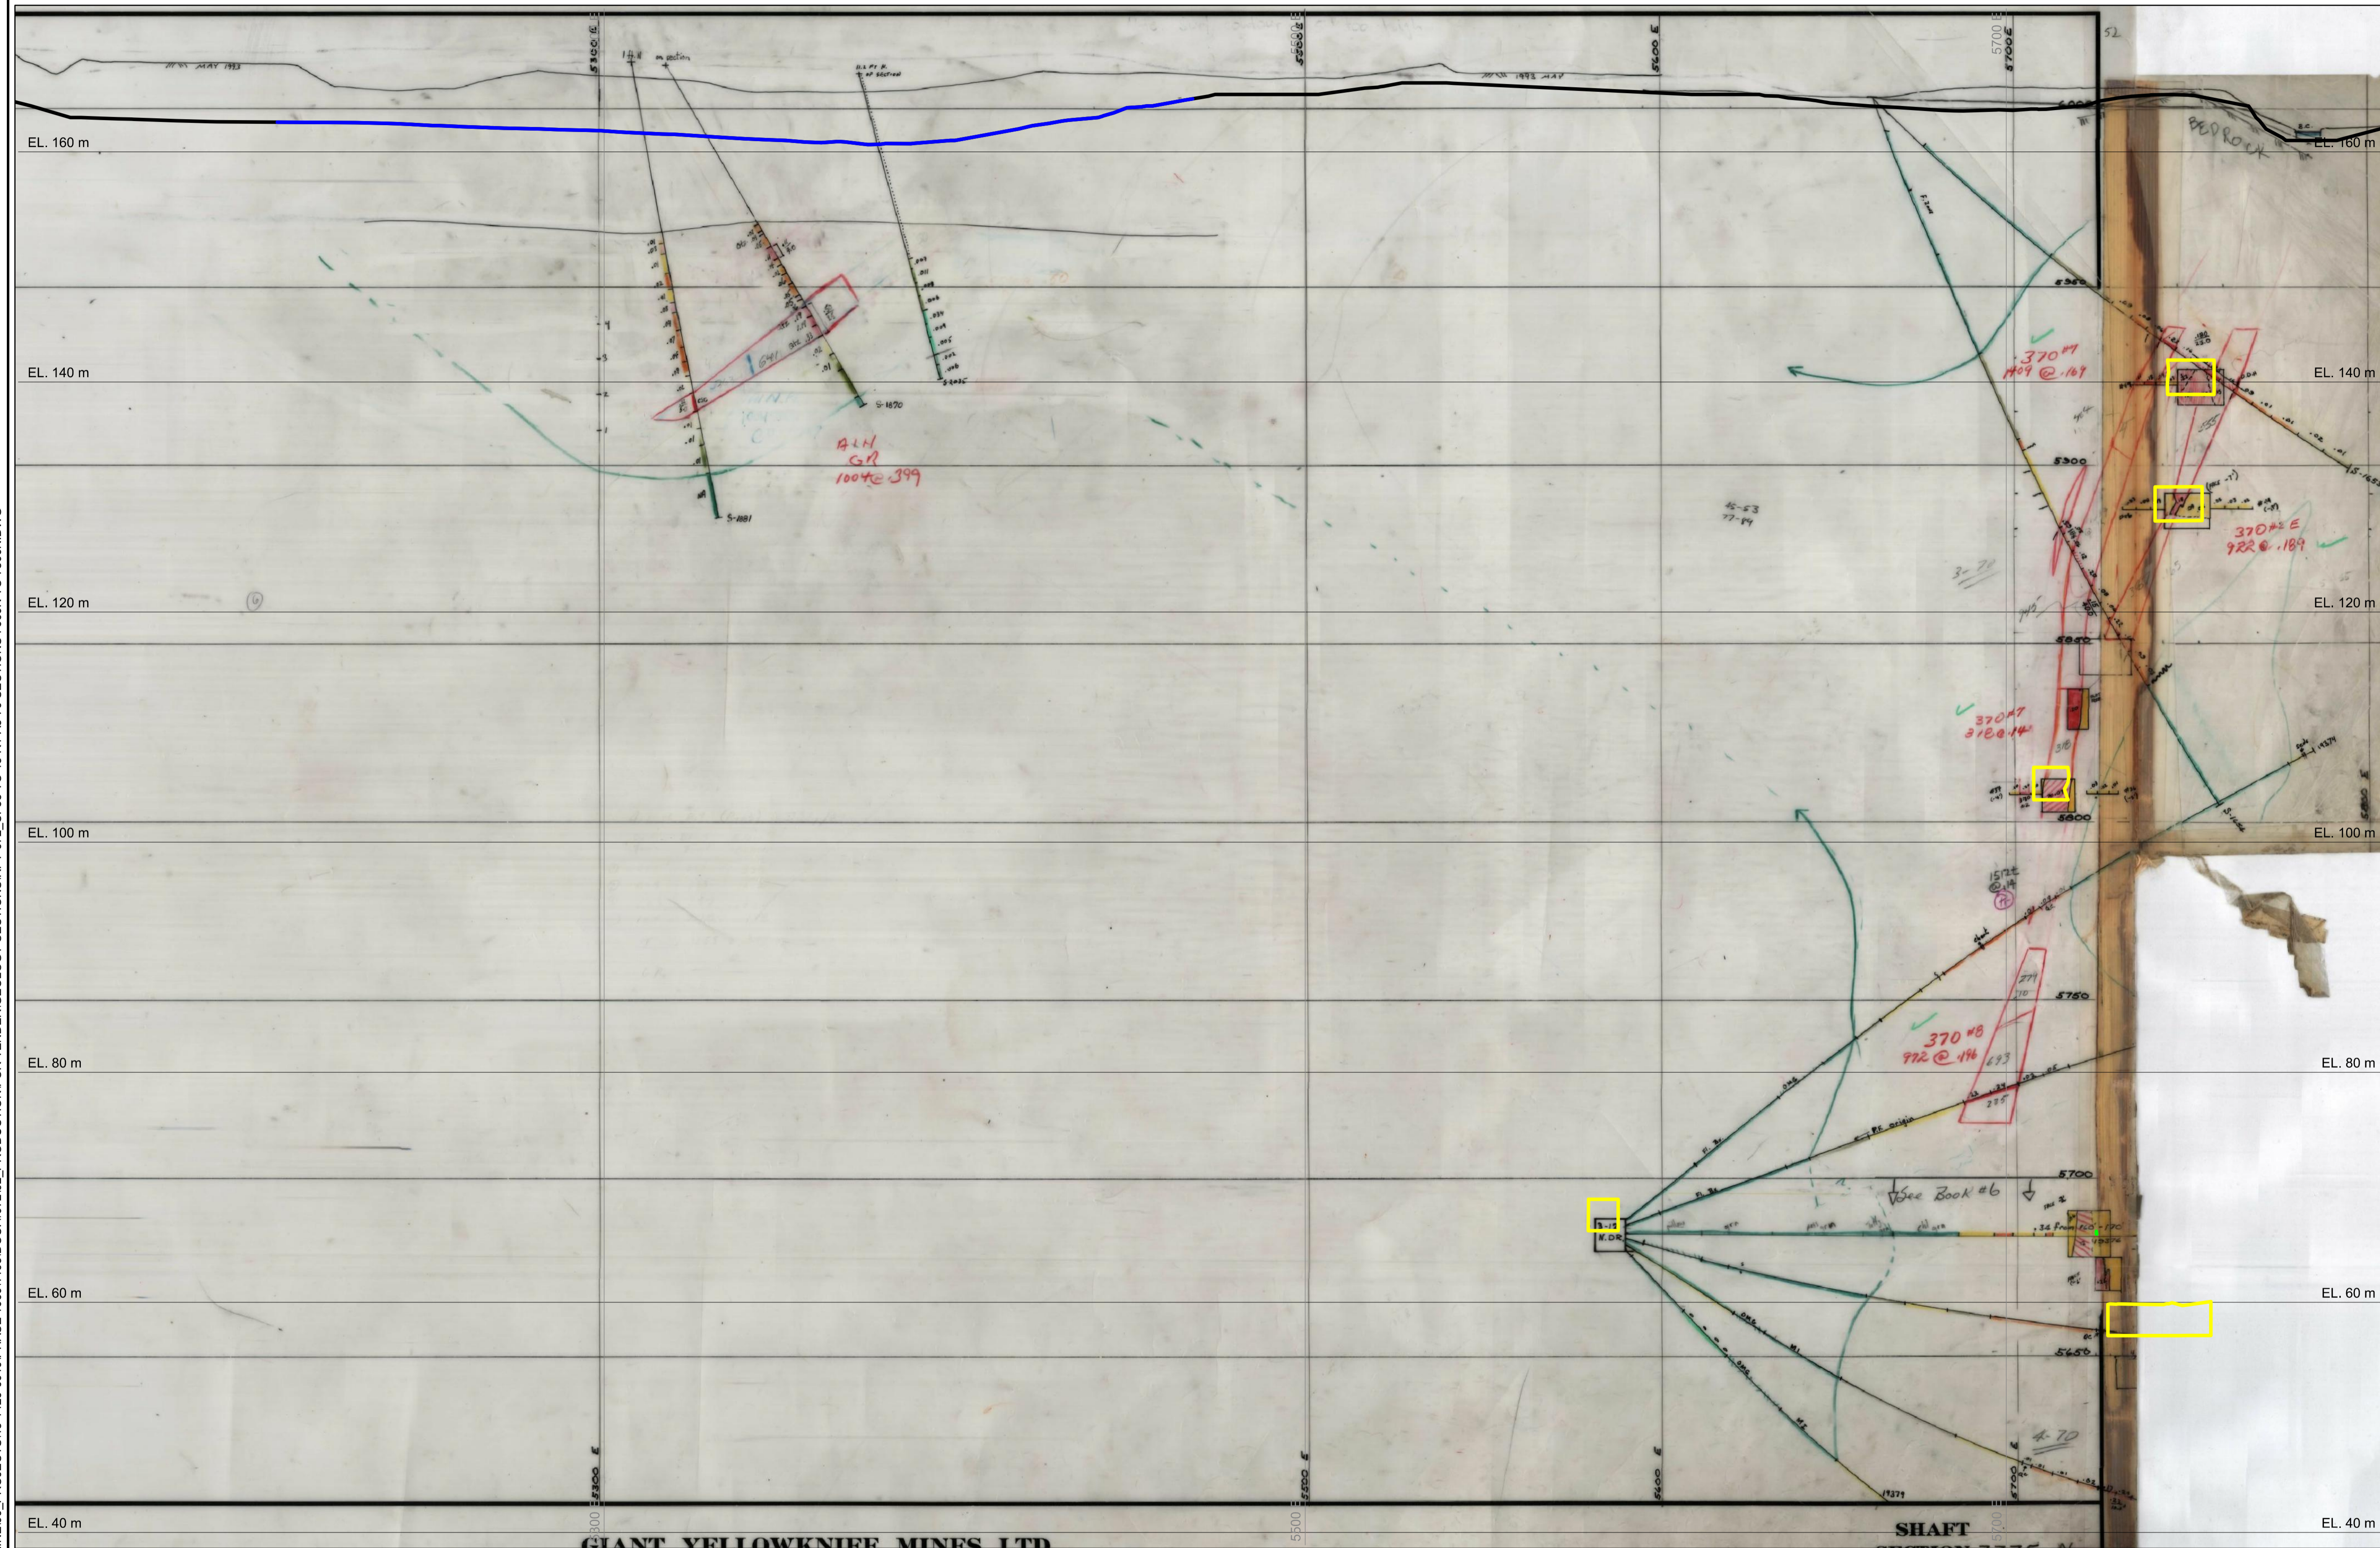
EL. 160 m
EL. 140 m
EL. 120 m
EL. 100 m
EL. 80 m
EL. 60 m
EL. 40 m

EL. 160 m
EL. 140 m
EL. 120 m
EL. 100 m
EL. 80 m
EL. 60 m
EL. 40 m

5300 E
5500 E
5600 E
5700 E

MAY 1993
1993 MAY
BEDROCK

S-1181
S-1070
S-2035

ALH
GR
1004 @ .399

370 #7
1409 @ .169

370 #5 E
922 @ .189

370 #7
3180 @ .14

370 #8
992 @ .196

15-53
77-84

3-70
4-70

5950
5900
5850
5800
5750
5700
5650

See Book #6

N. DR

5300 E
5500 E
5600 E
5700 E

GIANT YELLOWKNIFE MINES LTD
SHAFT
SECTION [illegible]